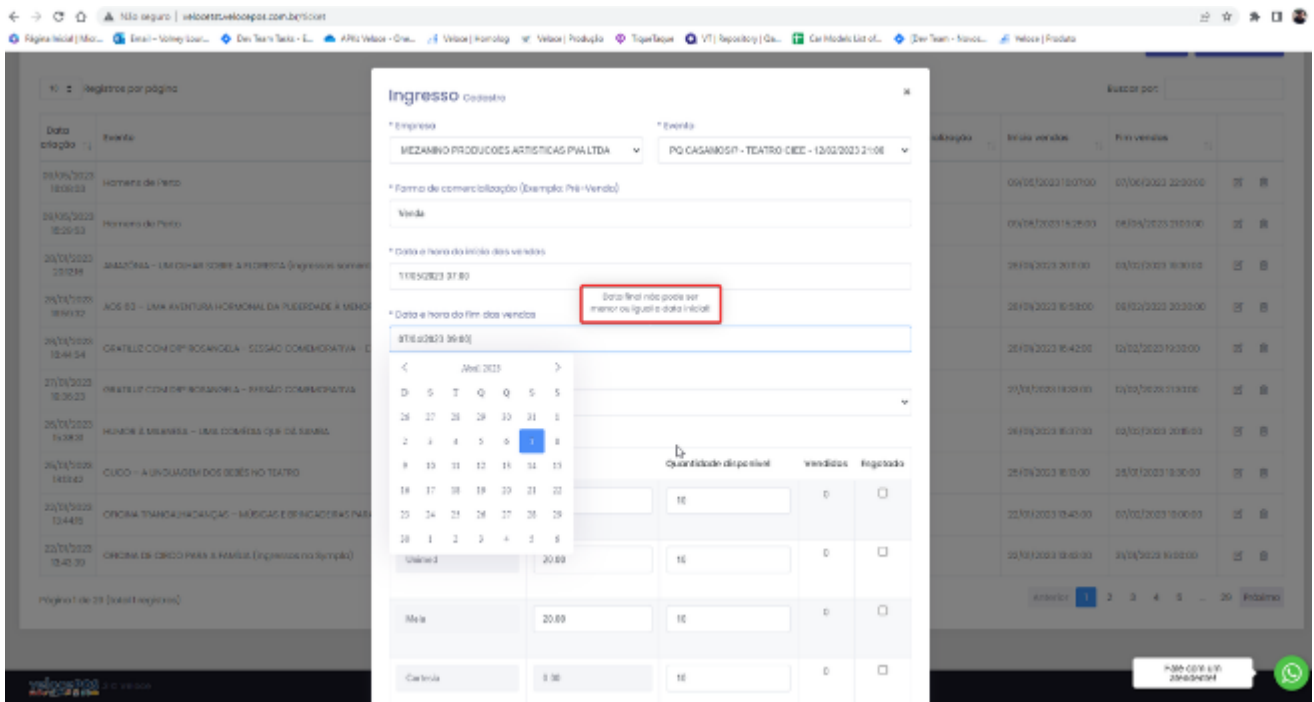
Não seguro | veloceteste.velocepos.com.br/ticket

Página Inicial | Micr... Email - Volney Louz... Dev Team Tasks - E... APIs Veloce - One... Veloce | Homolog Veloce | Produção TiqueTaque VT | Repository | Ga... Car Models List of... Dev Team - Novos... Veloce | Produto

10 registros por página

Buscar por:

| Data criação | Evento | | Inicio vendas | Fim vendas |
|---|---|---|---|---|
| 09/05/2023 18:00:33 | Homens de Perto | | 09/05/2023 00:00 | 07/06/2023 22:00:00 |
| 09/05/2023 18:29:53 | Homens de Perto | | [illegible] | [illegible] |
| 28/01/2023 20:12:58 | AMAZÔNIA - UM OLHAR SOBRE A FLORESTA (Ingressos somente...) | | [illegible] | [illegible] |
| 26/01/2023 18:51:32 | AOS 80 - UMA AVENTURA HORMONAL DA PUBERDADE À MENO... | | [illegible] | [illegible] |
| 26/01/2023 18:44:54 | GRATILUZ COM DRª ROSANGELA - SESSÃO COMEMORATIVA - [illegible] | | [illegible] | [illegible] |
| 27/01/2023 18:26:23 | GRATILUZ COM DRª ROSANGELA - SESSÃO COMEMORATIVA | | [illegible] | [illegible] |
| 26/01/2023 14:38:31 | HUMOR E MIMANSA - UMA COMÉDIA QUE DÁ SAMBA | | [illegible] | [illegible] |
| 26/01/2023 14:51:42 | CUCO - A LINGUAGEM DOS BEBÊS NO TEATRO | | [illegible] | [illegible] |
| 20/01/2023 12:44:15 | OFICINA TRANSALHAÇANÇAS - MÚSICAS E BRINCADEIRAS PARA... | | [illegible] | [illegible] |
| 22/01/2023 18:43:39 | OFICINA DE CIRCO PARA A FAMÍLIA (Ingressos na Sympla) | | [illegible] | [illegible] |

Página 1 de 29 (total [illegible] registros)

Anterior 1 2 3 4 5 ... 29 Próximo

Ingresso Cadastro

* Empresa
MEZANINO PRODUCOES ARTISTICAS PVA LTDA

* Evento
PQ CASAMOS?! - TEATRO CIEE - 12/02/2023 21:00

* Forma de comercialização (Exemplo: Pré-Venda)
Venda

* Data e hora do início das vendas
11/05/2023 07:00

Data final não pode ser menor ou igual a data inicial!

* Data e hora do fim das vendas
07/05/2023 09:00

Abril 2023
| D | S | T | Q | Q | S | S |
|---|---|---|---|---|---|---|
| 26 | 27 | 28 | 29 | 30 | 31 | 1 |
| 2 | 3 | 4 | 5 | 6 | 7 | 8 |
| 9 | 10 | 11 | 12 | 13 | 14 | 15 |
| 16 | 17 | 18 | 19 | 20 | 21 | 22 |
| 23 | 24 | 25 | 26 | 27 | 28 | 29 |
| 30 | 1 | 2 | 3 | 4 | 5 | 6 |

| | | Quantidade disponível | Vendidos | Esgotado |
|---|---|---|---|---|
| | | 10 | 0 | |
| Unimed | 20.00 | 10 | 0 | |
| Meia | 20.00 | 10 | 0 | |
| Cortesia | 0.00 | 10 | 0 | |

Fale com um atendente!